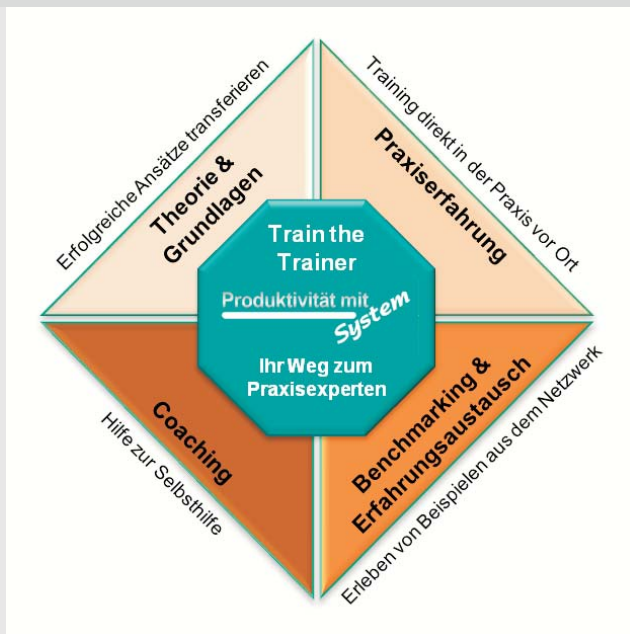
Erfolgreiche Ansätze transferieren

Theorie & Grundlagen

Training direkt in der Praxis vor Ort

Praxiserfahrung

Train the Trainer

Produktivität mit System

Ihr Weg zum Praxisexperten

Coaching

Hilfe zur Selbsthilfe

Benchmarking & Erfahrungsaustausch

Erleben von Beispielen aus dem Netzwerk